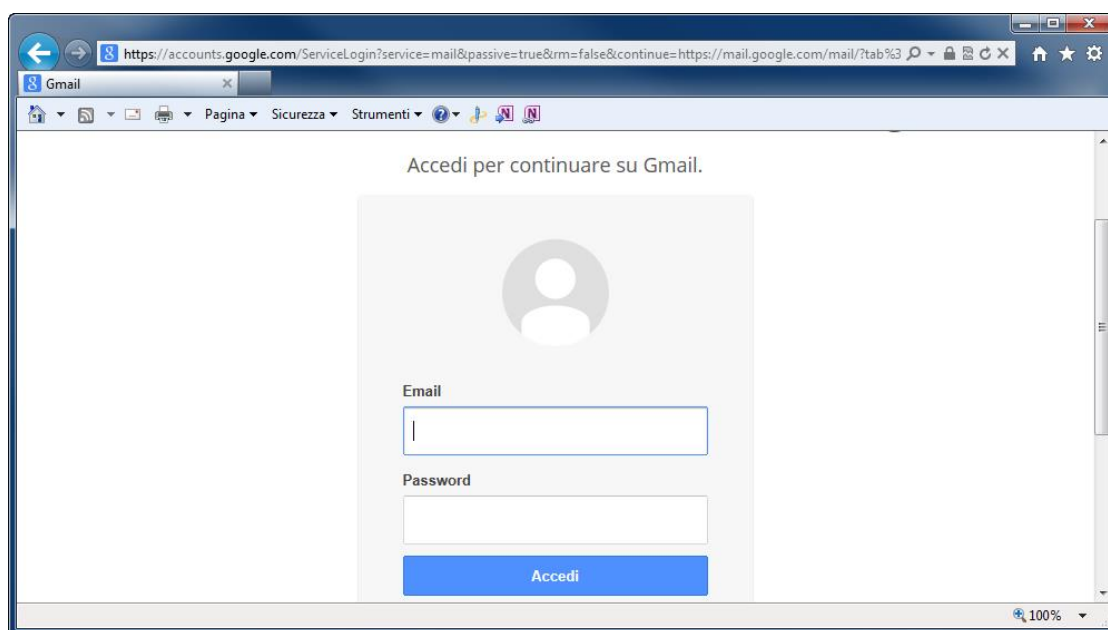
https://accounts.google.com/ServiceLogin?service=mail&passive=true&rm=false&continue=https://mail.google.com/mail/?tab%3

Gmail

Pagina ▾ Sicurezza ▾ Strumenti ▾

Accedi per continuare su Gmail.

Email

Password

Accedi

100%